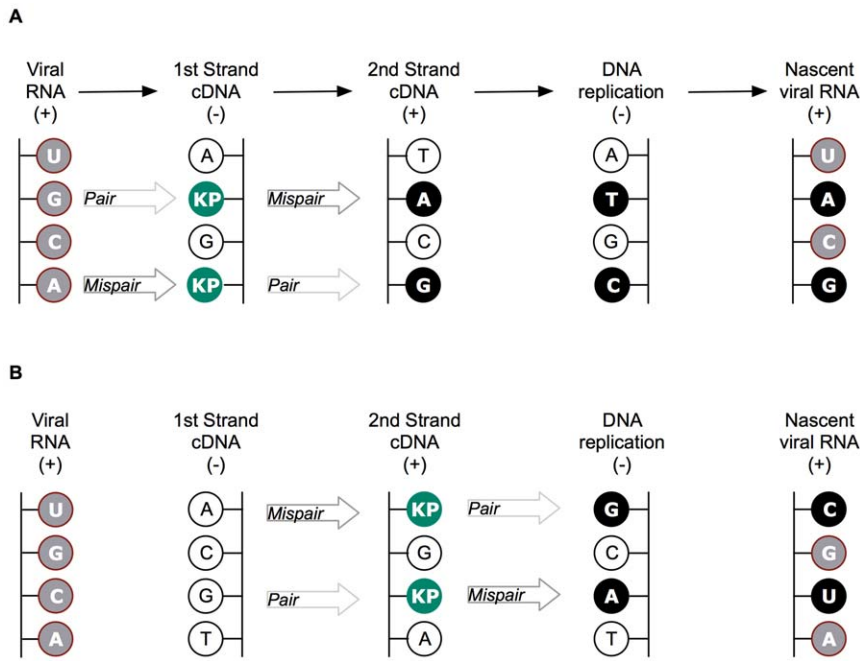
A

Viral RNA (+)

1st Strand cDNA (-)

2nd Strand cDNA (+)

DNA replication (-)

Nascent viral RNA (+)

U G C A

Pair

Mispair

A KP G KP

Mispair

Pair

T A C G

A T G C

U A C G

B

Viral RNA (+)

1st Strand cDNA (-)

2nd Strand cDNA (+)

DNA replication (-)

Nascent viral RNA (+)

U G C A

A C G T

Mispair

Pair

KP G KP A

Pair

Mispair

G C A T

C G U A